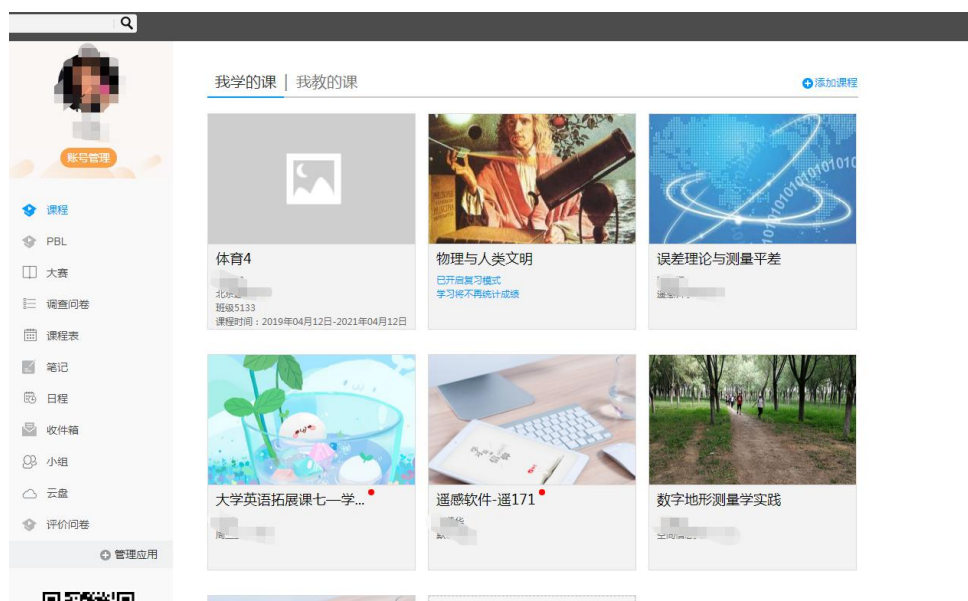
账号管理

课程
PBL
大赛
调查问卷
课程表
笔记
日程
收件箱
小组
云盘
评价问卷
管理应用

我学的课 | 我教的课
添加课程

体育4
北京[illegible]
班级5133
课程时间：2019年04月12日-2021年04月12日

物理与人类文明
已开启复习模式
学习将不再统计成绩

误差理论与测量平差
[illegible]

大学英语拓展课七—学...
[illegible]

遥感软件-遥171
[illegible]

数字地形测量学实践
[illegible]